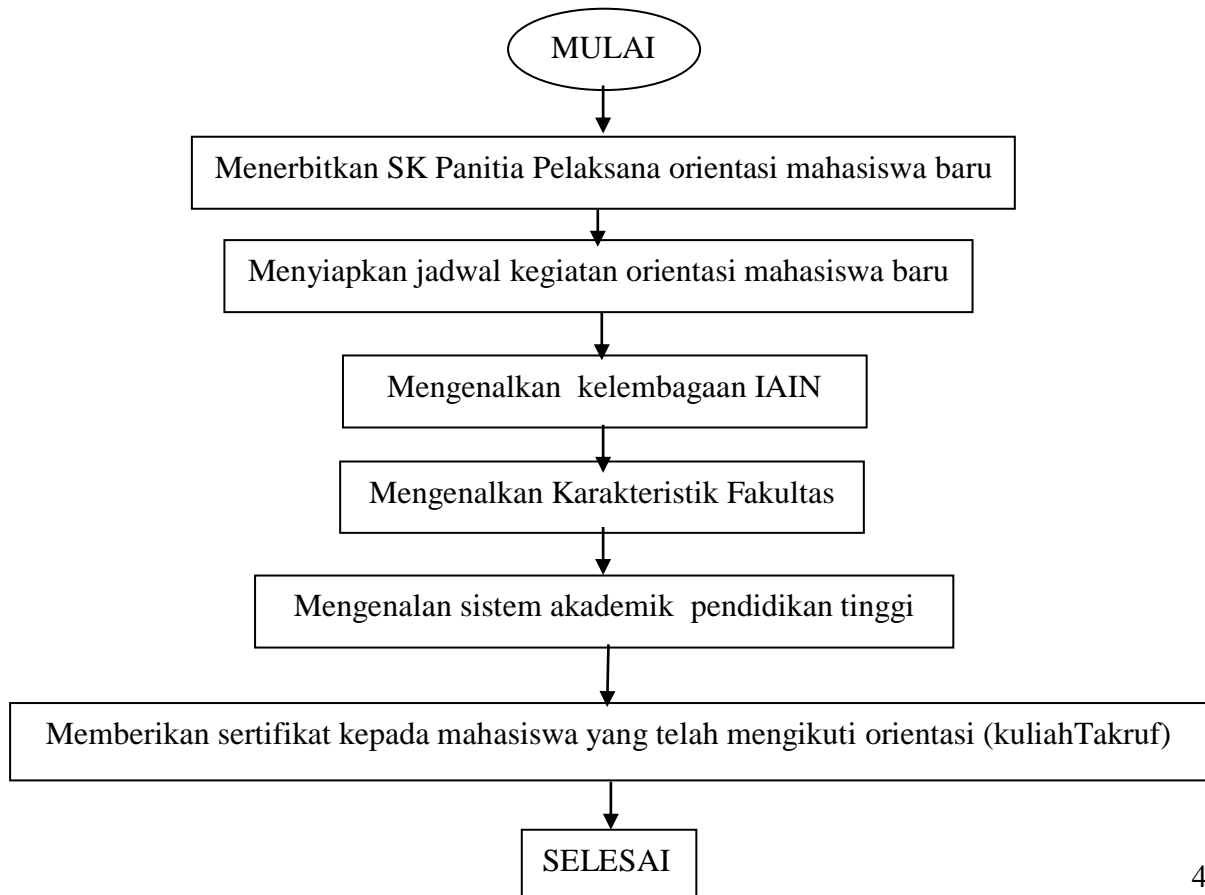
MULAI

Menerbitkan SK Panitia Pelaksana orientasi mahasiswa baru

Menyiapkan jadwal kegiatan orientasi mahasiswa baru

Mengenalkan kelembagaan IAIN

Mengenalkan Karakteristik Fakultas

Mengenalan sistem akademik pendidikan tinggi

Memberikan sertifikat kepada mahasiswa yang telah mengikuti orientasi (kuliahTakruf)

SELESAI

4